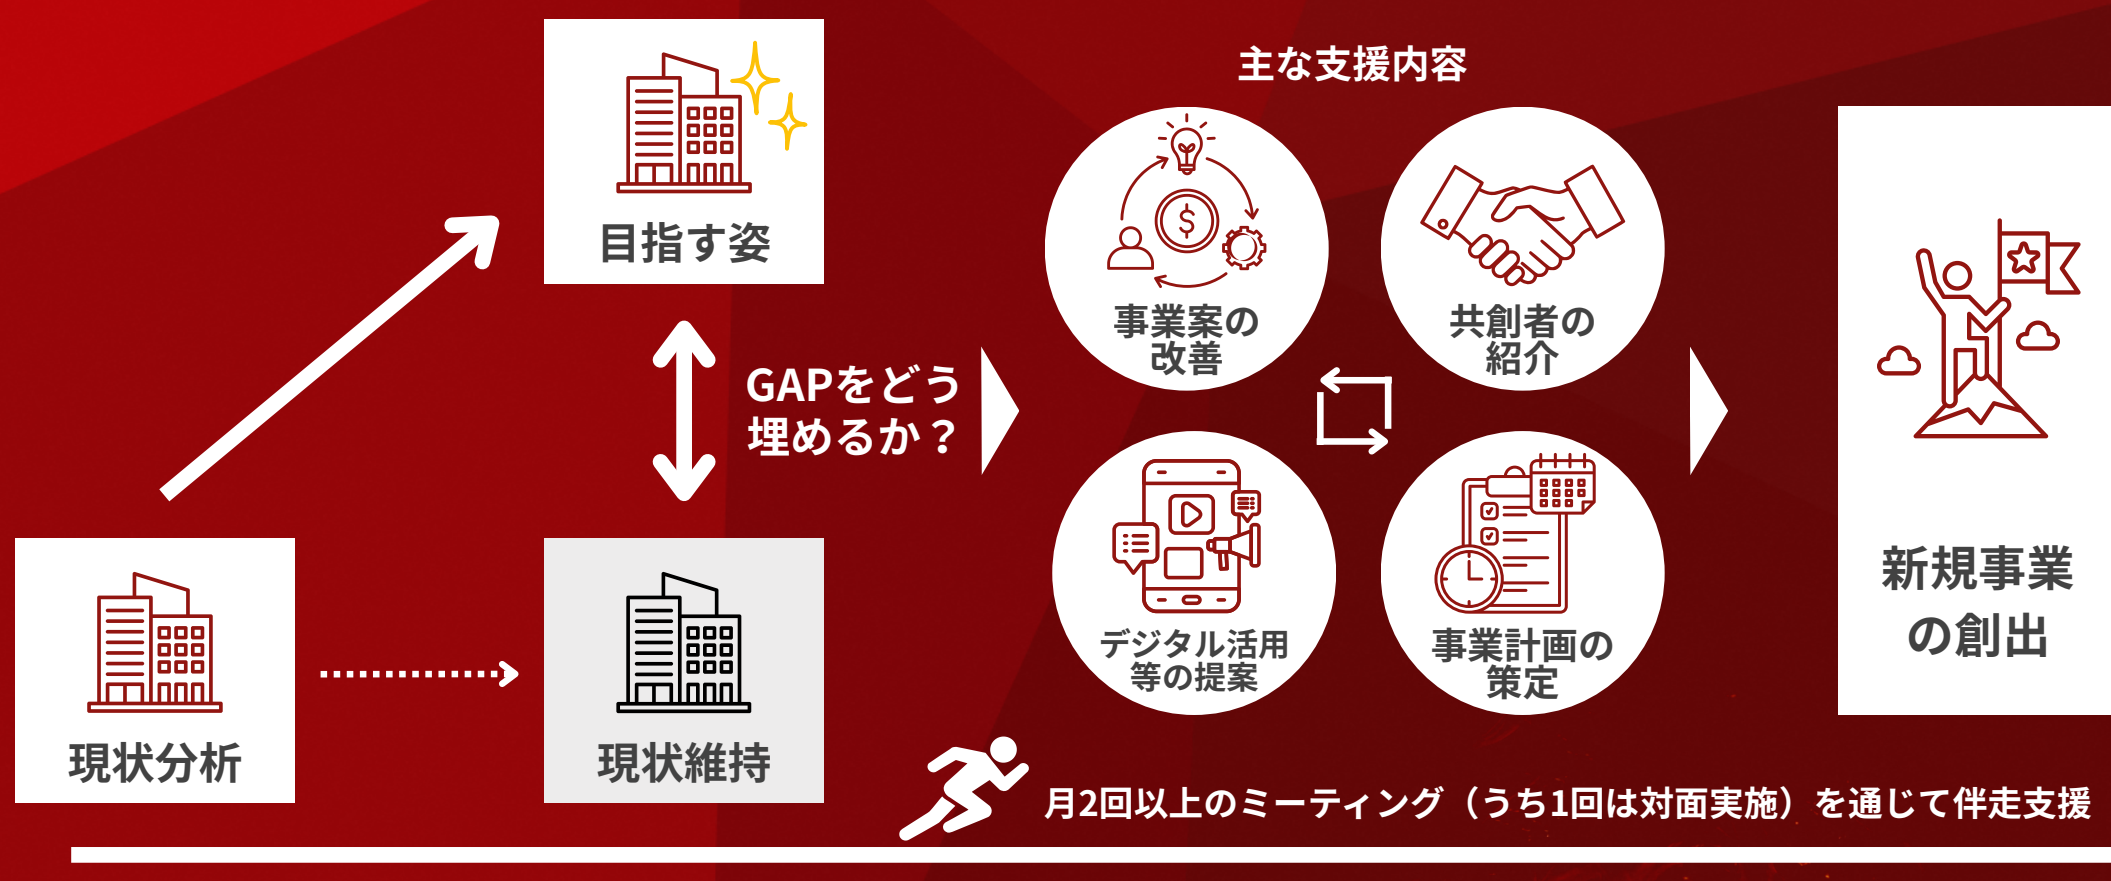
目指す姿

主な支援内容

事業案の改善

共創者の紹介

GAPをどう埋めるか？

デジタル活用等の提案

事業計画の策定

新規事業の創出

現状分析

現状維持

月2回以上のミーティング（うち1回は対面実施）を通じて伴走支援